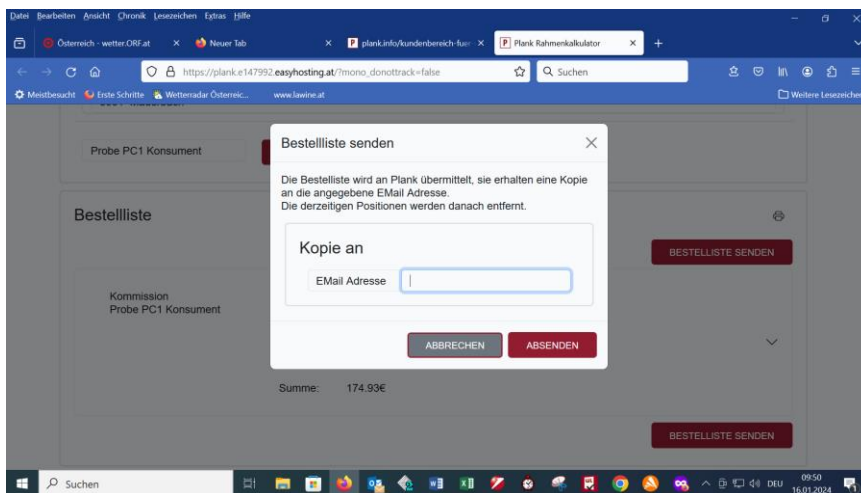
Datei Bearbeiten Ansicht Chronik Lesezeichen Extras Hilfe

Österreich - wetter.ORF.at × Neuer Tab × plank.info/kundenbereich-fuer × Plank Rahmenkalkulator × +

https://plank.e147992.easyhosting.at/?mono_donottrack=false

Suchen

Meistbesucht Erste Schritte Wetterradar Österreic... www.lawine.at

Weitere Lesezeichen

Probe PC1 Konsument

Bestellliste

BESTELLISTE SENDEN

Kommission
Probe PC1 Konsument

Summe: 174.93€

BESTELLISTE SENDEN

Bestellliste senden

Die Bestellliste wird an Plank übermittelt, sie erhalten eine Kopie an die angegebene EMail Adresse.
Die derzeitigen Positionen werden danach entfernt.

Kopie an

EMail Adresse

ABBRECHEN

ABSENDEN

Suchen

DEU 09:50 16.01.2024